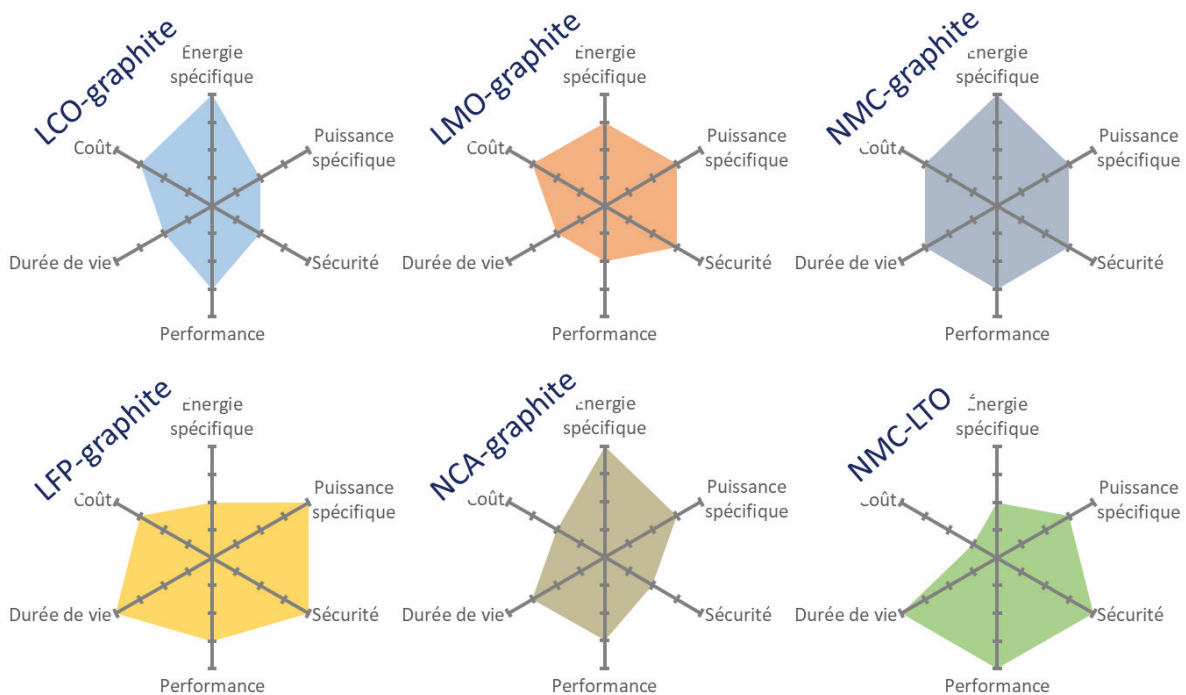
LCO-graphite
Énergie spécifique
Puissance spécifique
Sécurité
Performance
Durée de vie
Coût

LMO-graphite
Énergie spécifique
Puissance spécifique
Sécurité
Performance
Durée de vie
Coût

NMC-graphite
Énergie spécifique
Puissance spécifique
Sécurité
Performance
Durée de vie
Coût

LFP-graphite
Énergie spécifique
Puissance spécifique
Sécurité
Performance
Durée de vie
Coût

NCA-graphite
Énergie spécifique
Puissance spécifique
Sécurité
Performance
Durée de vie
Coût

NMC-LTO
Énergie spécifique
Puissance spécifique
Sécurité
Performance
Durée de vie
Coût